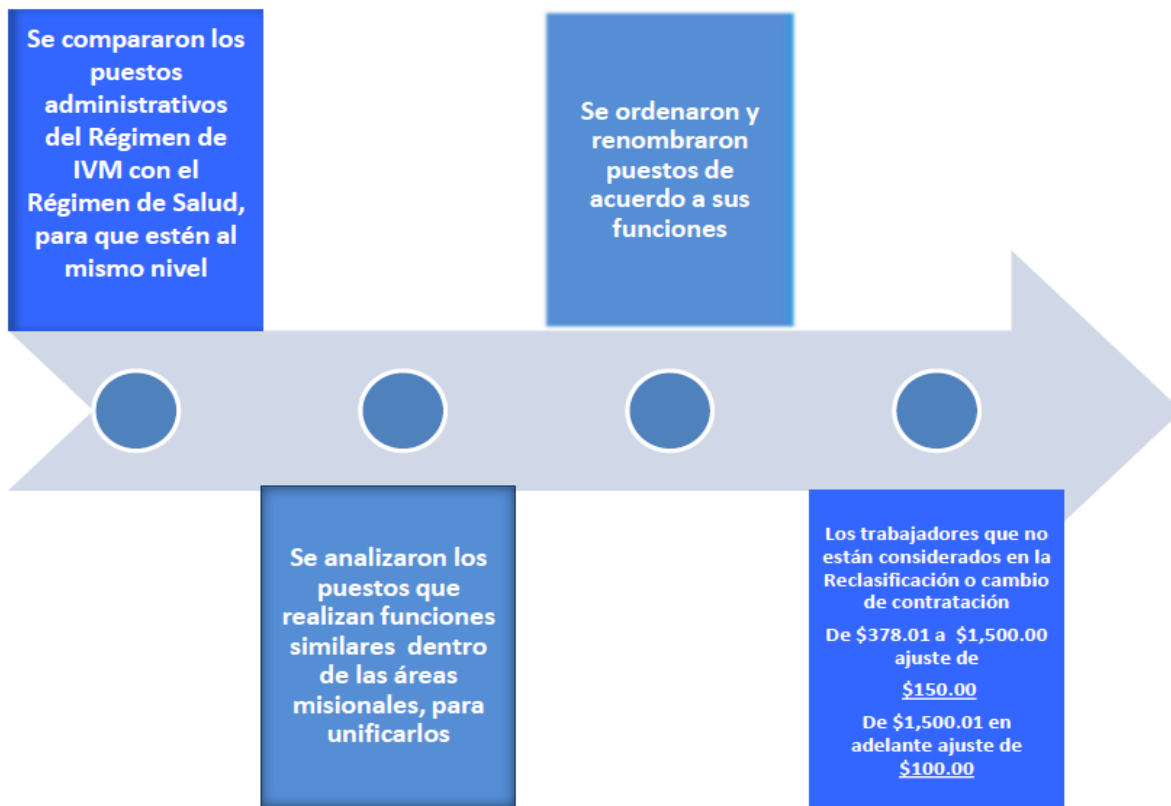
Se compararon los puestos administrativos del Régimen de IVM con el Régimen de Salud, para que estén al mismo nivel

Se ordenaron y renombraron puestos de acuerdo a sus funciones

Se analizaron los puestos que realizan funciones similares dentro de las áreas misionales, para unificarlos

Los trabajadores que no están considerados en la Reclasificación o cambio de contratación

De \$378.01 a \$1,500.00 ajuste de

\$150.00

De \$1,500.01 en adelante ajuste de \$100.00